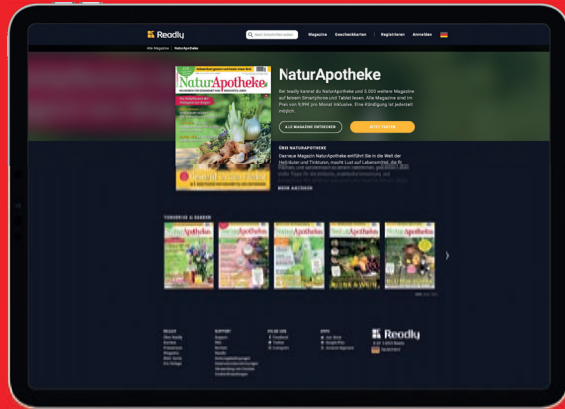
Readly

Nach Zeitschriften suchen

Magazine

Geschenkkarten

Registrieren

Anmelden

Alle Magazine / NaturApotheke

NaturApotheke

NaturApotheke

Bei readly kannst du NaturApotheke und 5.000 weitere Magazine auf deinem Smartphone und Tablet lesen. Alle Magazine sind im Preis von 9,99€ pro Monat inklusive. Eine Kündigung ist jederzeit möglich.

ALLE MAGAZINE ENTDECKEN

JETZT TESTEN

ÜBER NATURAPOTHEKE

Das neue Magazin NaturApotheke entführt Sie in die Welt der Heilkräuter und Tinkturen, macht Lust auf Lebensmittel, die fit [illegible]

MEHR ANZEIGEN

Readly